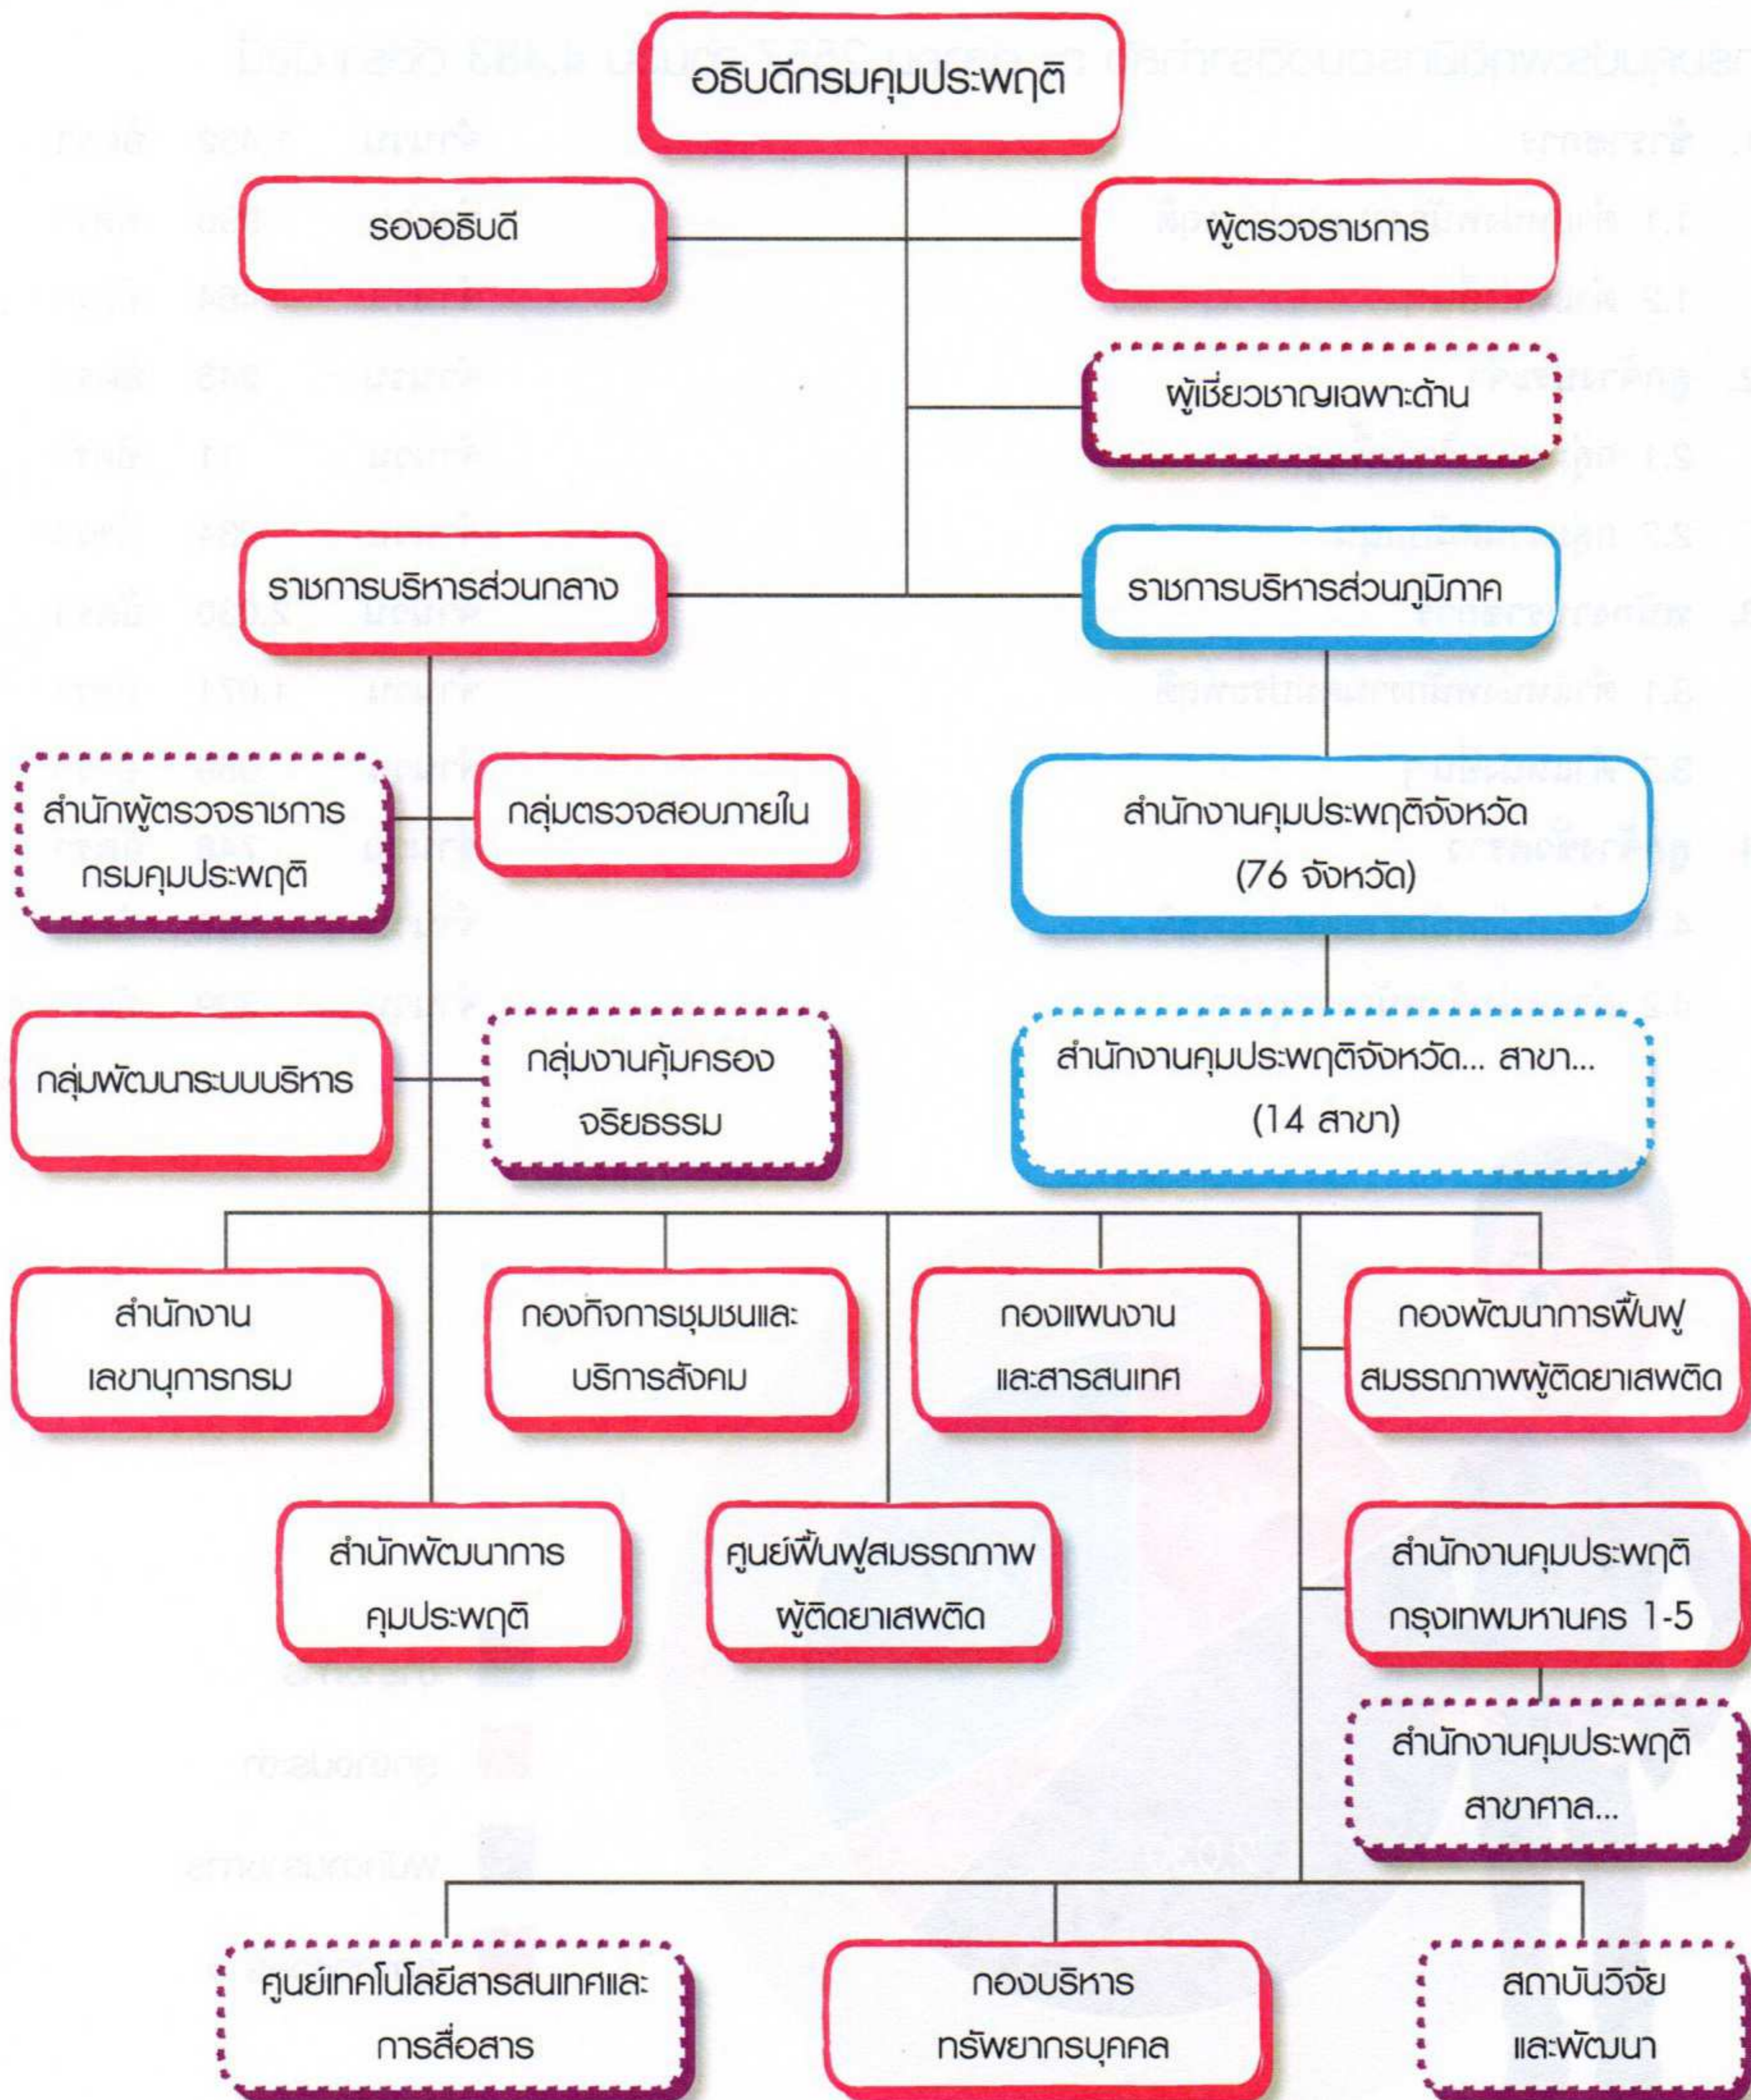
อธิบดีกรมคุมประพฤติ

รองอธิบดี

ผู้ตรวจราชการ

ผู้เชี่ยวชาญเฉพาะด้าน

ราชการบริหารส่วนกลาง

ราชการบริหารส่วนภูมิภาค

สำนักผู้ตรวจราชการกรมคุมประพฤติ

กลุ่มตรวจสอบภายใน

สำนักงานคุมประพฤติจังหวัด (76 จังหวัด)

กลุ่มพัฒนาระบบบริหาร

กลุ่มงานคุ้มครองจริยธรรม

สำนักงานคุมประพฤติจังหวัด... สาขา... (14 สาขา)

สำนักงานเลขานุการกรม

กองกิจการชุมชนและบริการสังคม

กองแผนงานและสารสนเทศ

กองพัฒนาการฟื้นฟูสมรรถภาพผู้ติดยาเสพติด

สำนักพัฒนาการคุมประพฤติ

ศูนย์ฟื้นฟูสมรรถภาพผู้ติดยาเสพติด

สำนักงานคุมประพฤติกรุงเทพมหานคร 1-5

สำนักงานคุมประพฤติสาขาศาล...

ศูนย์เทคโนโลยีสารสนเทศและการสื่อสาร

กองบริหารทรัพยากรบุคคล

สถาบันวิจัยและพัฒนา